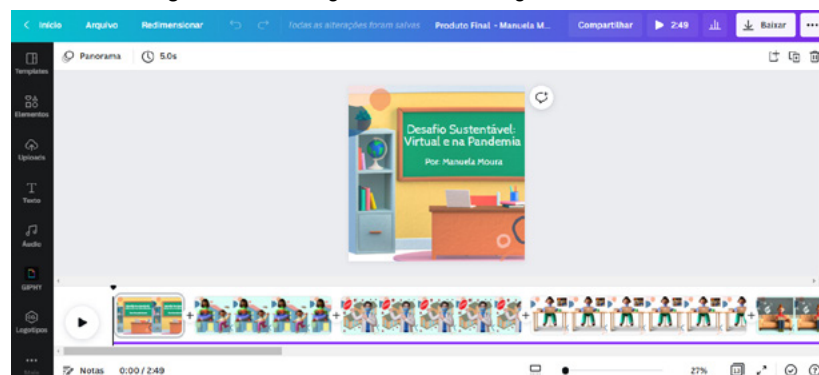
< Início Arquivo Redimensionar Todas as alterações foram salvas Produto Final - Manuela M... Compartilhar ▶ 2:49 Baixar •••

Templates
Elementos
Uploads
Texto
Áudio
GIPHY
Logotipos
Mais

Panorama 5.0s

Desafio Sustentável: Virtual e na Pandemia

Por Manuela Moura

Notas 0:00 / 2:49 27%